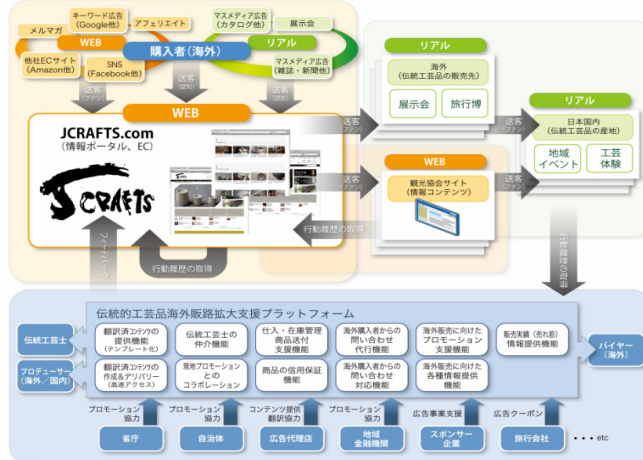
キーワード広告（Google他）

メルマガ

アフェリエイト

マスメディア広告（カタログ他）

展示会

WEB

購入者（海外）

リアル

他社ECサイト（Amazon他）

SNS（Facebook他）

マスメディア広告（雑誌・新聞他）

送客（ファン）

送客（誘致）

送客（ファン）

WEB

JCRAFTS.com
（情報ポータル、EC）

JCRAFTS

送客（ファン）

リアル

海外
（伝統工芸品の販売先）

展示会

旅行博

送客（ファン）

リアル

日本国内
（伝統工芸品の産地）

地域イベント

工芸体験

WEB

送客（ファン）

観光協会サイト
（情報コンテンツ）

行動履歴の取得

行動履歴の取得

フィードバック

行動履歴の取得

伝統的工芸品海外販路拡大支援プラットフォーム

伝統工芸士

プロデューサー（海外／国内）

翻訳済コンテンツの提供機能（テンプレート化）

伝統工芸士の仲介機能

仕入・在庫管理 商品送付 支援機能

海外購入者からの 問い合わせ 代行機能

海外販売に向けた プロモーション 支援機能

販売実績（売れ筋） 情報提供機能

バイヤー（海外）

翻訳済コンテンツの作成＆デリバリー（高速アクセス）

現地プロモーションとのコラボレーション

商品の信用保証機能

海外購入者からの 問い合わせ 対応機能

海外販売に向けた 各種情報提供 機能

プロモーション協力

プロモーション協力

コンテンツ提供 翻訳協力

プロモーション協力

広告事業支援

広告クーポン

省庁

自治体

広告代理店

地域 金融機関

スポンサー 企業

旅行会社

・・・etc